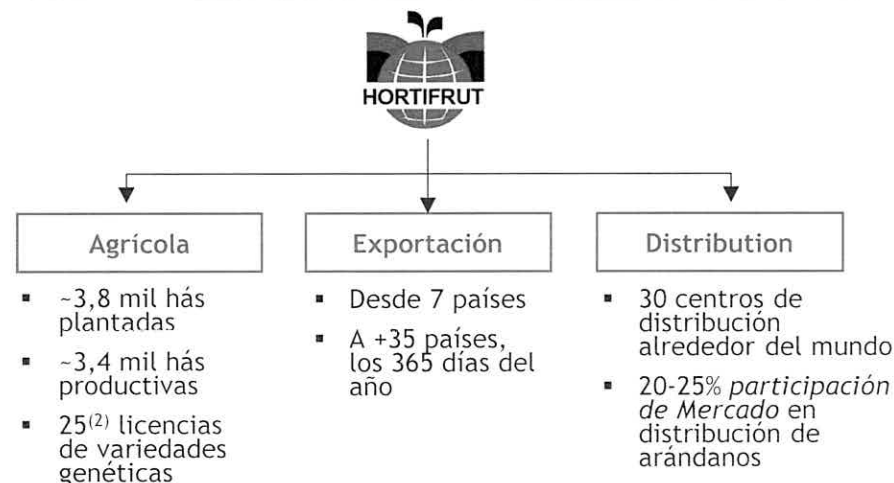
HORTIFRUT

Agrícola

- ~3,8 mil hás plantadas
- ~3,4 mil hás productivas
- $25^{(2)}$ licencias de variedades genéticas

Exportación

- Desde 7 países
- A +35 países, los 365 días del año

Distribution

- 30 centros de distribución alrededor del mundo
- 20-25% *participación de Mercado* en distribución de arándanos